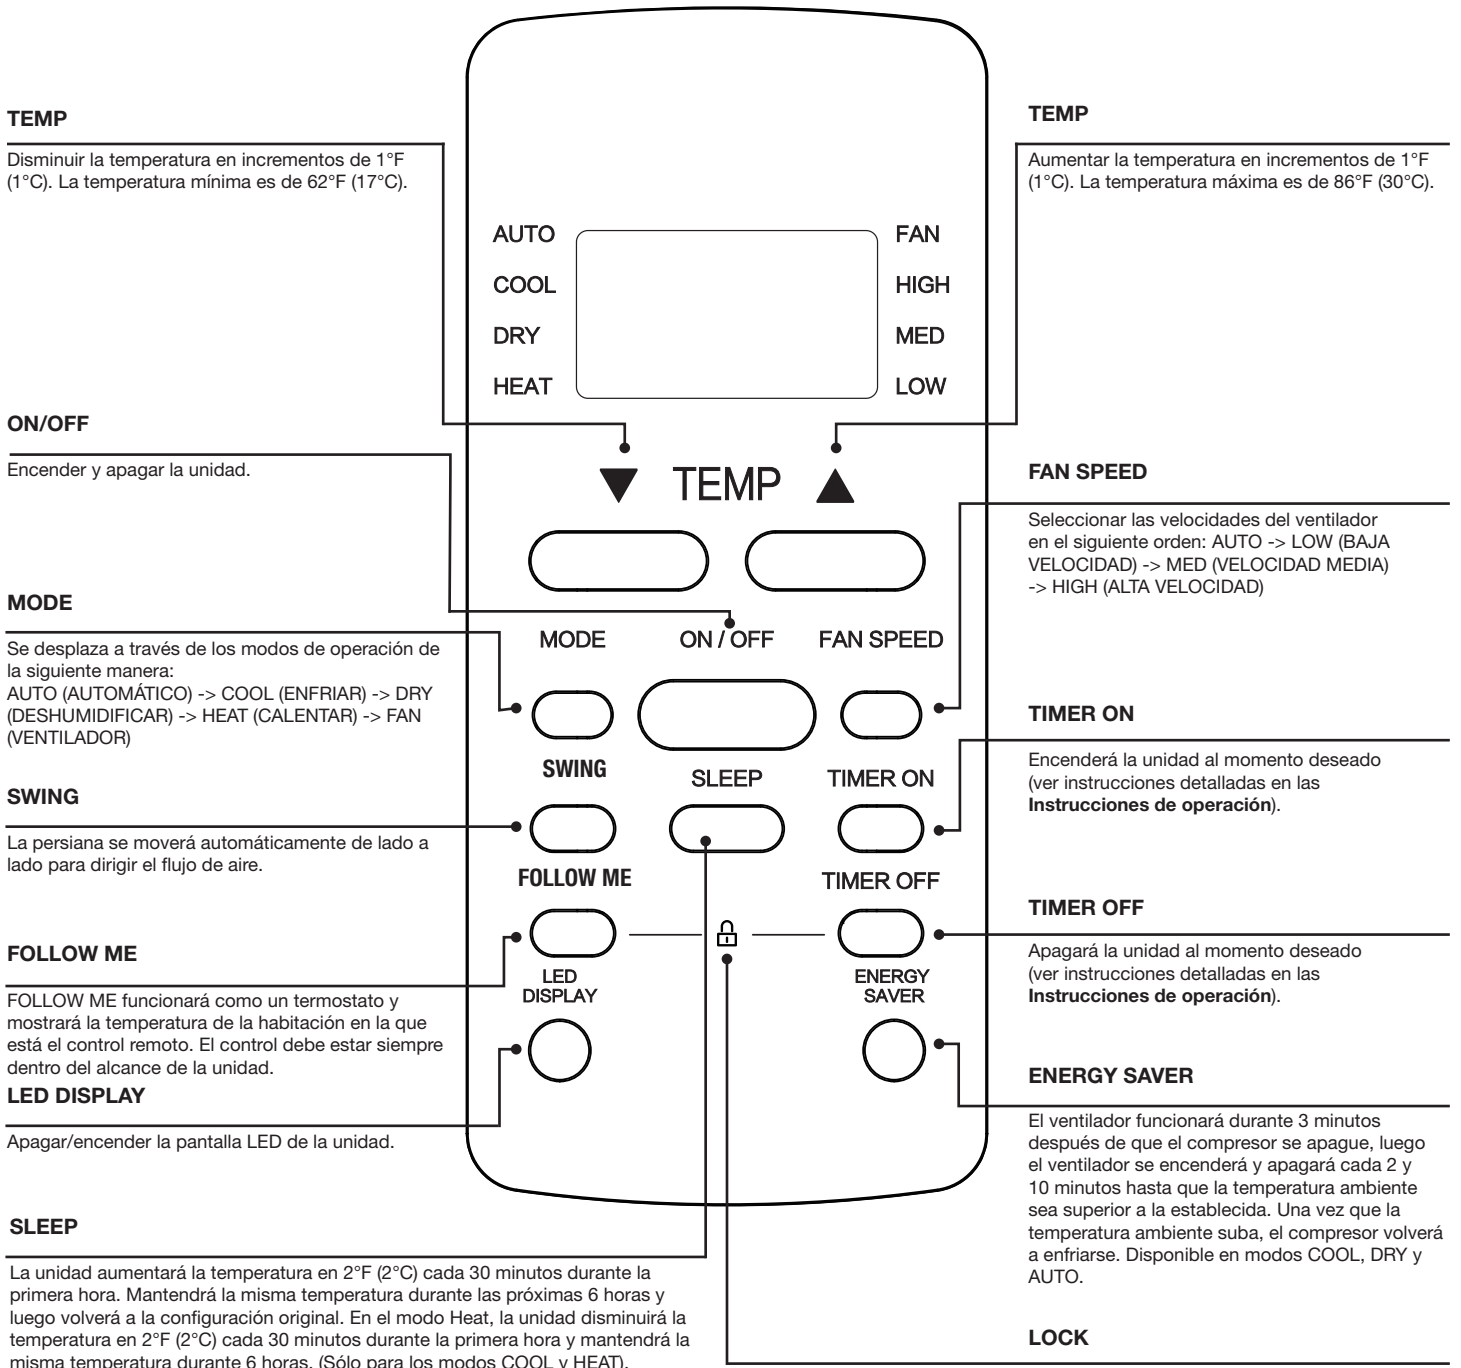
TEMP

Disminuir la temperatura en incrementos de 1°F (1°C). La temperatura mínima es de 62°F (17°C).

ON/OFF

Encender y apagar la unidad.

MODE

Se desplaza a través de los modos de operación de la siguiente manera:
AUTO (AUTOMÁTICO) -> COOL (ENFRIAR) -> DRY (DESHUMIDIFICAR) -> HEAT (CALENTAR) -> FAN (VENTILADOR)

SWING

La persiana se moverá automáticamente de lado a lado para dirigir el flujo de aire.

FOLLOW ME

FOLLOW ME funcionará como un termostato y mostrará la temperatura de la habitación en la que está el control remoto. El control debe estar siempre dentro del alcance de la unidad.

LED DISPLAY

Apagar/encender la pantalla LED de la unidad.

SLEEP

La unidad aumentará la temperatura en 2°F (2°C) cada 30 minutos durante la primera hora. Mantendrá la misma temperatura durante las próximas 6 horas y luego volverá a la configuración original. En el modo Heat, la unidad disminuirá la temperatura en 2°F (2°C) cada 30 minutos durante la primera hora y mantendrá la misma temperatura durante 6 horas. (Sólo para los modos COOL y HEAT).

AUTO
COOL
DRY
HEAT
FAN
HIGH
MED
LOW

▼ TEMP ▲

MODE
ON / OFF
FAN SPEED
SWING
SLEEP
TIMER ON
FOLLOW ME
TIMER OFF
LED DISPLAY
ENERGY SAVER

TEMP

Aumentar la temperatura en incrementos de 1°F (1°C). La temperatura máxima es de 86°F (30°C).

FAN SPEED

Seleccionar las velocidades del ventilador en el siguiente orden: AUTO -> LOW (BAJA VELOCIDAD) -> MED (VELOCIDAD MEDIA) -> HIGH (ALTA VELOCIDAD)

TIMER ON

Encenderá la unidad al momento deseado (ver instrucciones detalladas en las **Instrucciones de operación**).

TIMER OFF

Apagará la unidad al momento deseado (ver instrucciones detalladas en las **Instrucciones de operación**).

ENERGY SAVER

El ventilador funcionará durante 3 minutos después de que el compresor se apague, luego el ventilador se encenderá y apagará cada 2 y 10 minutos hasta que la temperatura ambiente sea superior a la establecida. Una vez que la temperatura ambiente suba, el compresor volverá a enfriarse. Disponible en modos COOL, DRY y AUTO.

LOCK